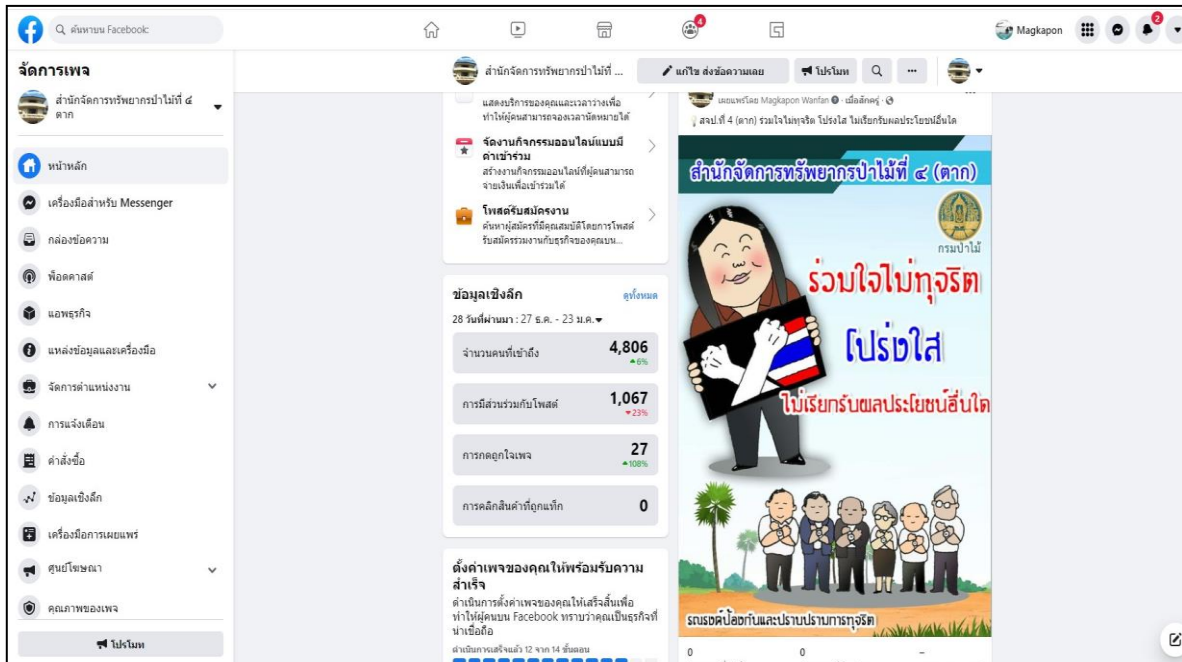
ค้นหาบน Facebook

Magkapon

จัดการเพจ

สำนักจัดการทรัพยากรป่าไม้ที่ ๔ ตาก

หน้าหลัก

เครื่องมือสำหรับ Messenger

กล่องข้อความ

พ็อดคาสต์

แอพธุรกิจ

แหล่งข้อมูลและเครื่องมือ

จัดการตำแหน่งงาน

การแจ้งเตือน

คำสั่งซื้อ

ข้อมูลเชิงลึก

เครื่องมือการเผยแพร่

ศูนย์โฆษณา

คุณภาพของเพจ

โปรโมท

สำนักจัดการทรัพยากรป่าไม้ที่ ...

แก้ไข ส่งข้อความเลย

โปรโมท

แสดงบริการของคุณและเวลาว่างเพื่อทำให้ผู้คนสามารถจองเวลานัดหมายได้

จัดงานกิจกรรมออนไลน์แบบมีค่าเข้าร่วม

สร้างงานกิจกรรมออนไลน์ที่ผู้คนสามารถจ่ายเงินเพื่อเข้าร่วมได้

โพสต์รับสมัครงาน

ค้นหาผู้สมัครที่มีคุณสมบัติโดยการโพสต์รับสมัครร่วมงานกับธุรกิจของคุณบน...

ข้อมูลเชิงลึก

ดูทั้งหมด

28 วันที่ผ่านมา : 27 ธ.ค. - 23 ม.ค.

| | |
|---|---|
| จำนวนคนที่เข้าถึง | 4,806 ▲6% |
| การมีส่วนร่วมกับโพสต์ | 1,067 ▼23% |
| การกดถูกใจเพจ | 27 ▲108% |
| การคลิกสินค้าที่ถูกแท็ก | 0 |

ตั้งค่าเพจของคุณให้พร้อมรับความสำเร็จ

ดำเนินการตั้งค่าเพจของคุณให้เสร็จสิ้นเพื่อทำให้ผู้คนบน Facebook ทราบว่าคุณเป็นธุรกิจที่น่าเชื่อถือ

ดำเนินการเสร็จแล้ว 12 จาก 14 ขั้นตอน

เผยแพร่โดย Magkapon Wanfan · เมื่อสักครู่ ·

สจป.ที่ 4 (ตาก) ร่วมใจไม่ทุจริต โปร่งใส ไม่เรียกรับผลประโยชน์อื่นใด

สำนักจัดการทรัพยากรป่าไม้ที่ ๔ (ตาก)

กรมป่าไม้

ร่วมใจไม่ทุจริต

โปร่งใส

ไม่เรียกรับผลประโยชน์อื่นใด

รณรงค์ป้องกันและปราบปรามการทุจริต

0

0